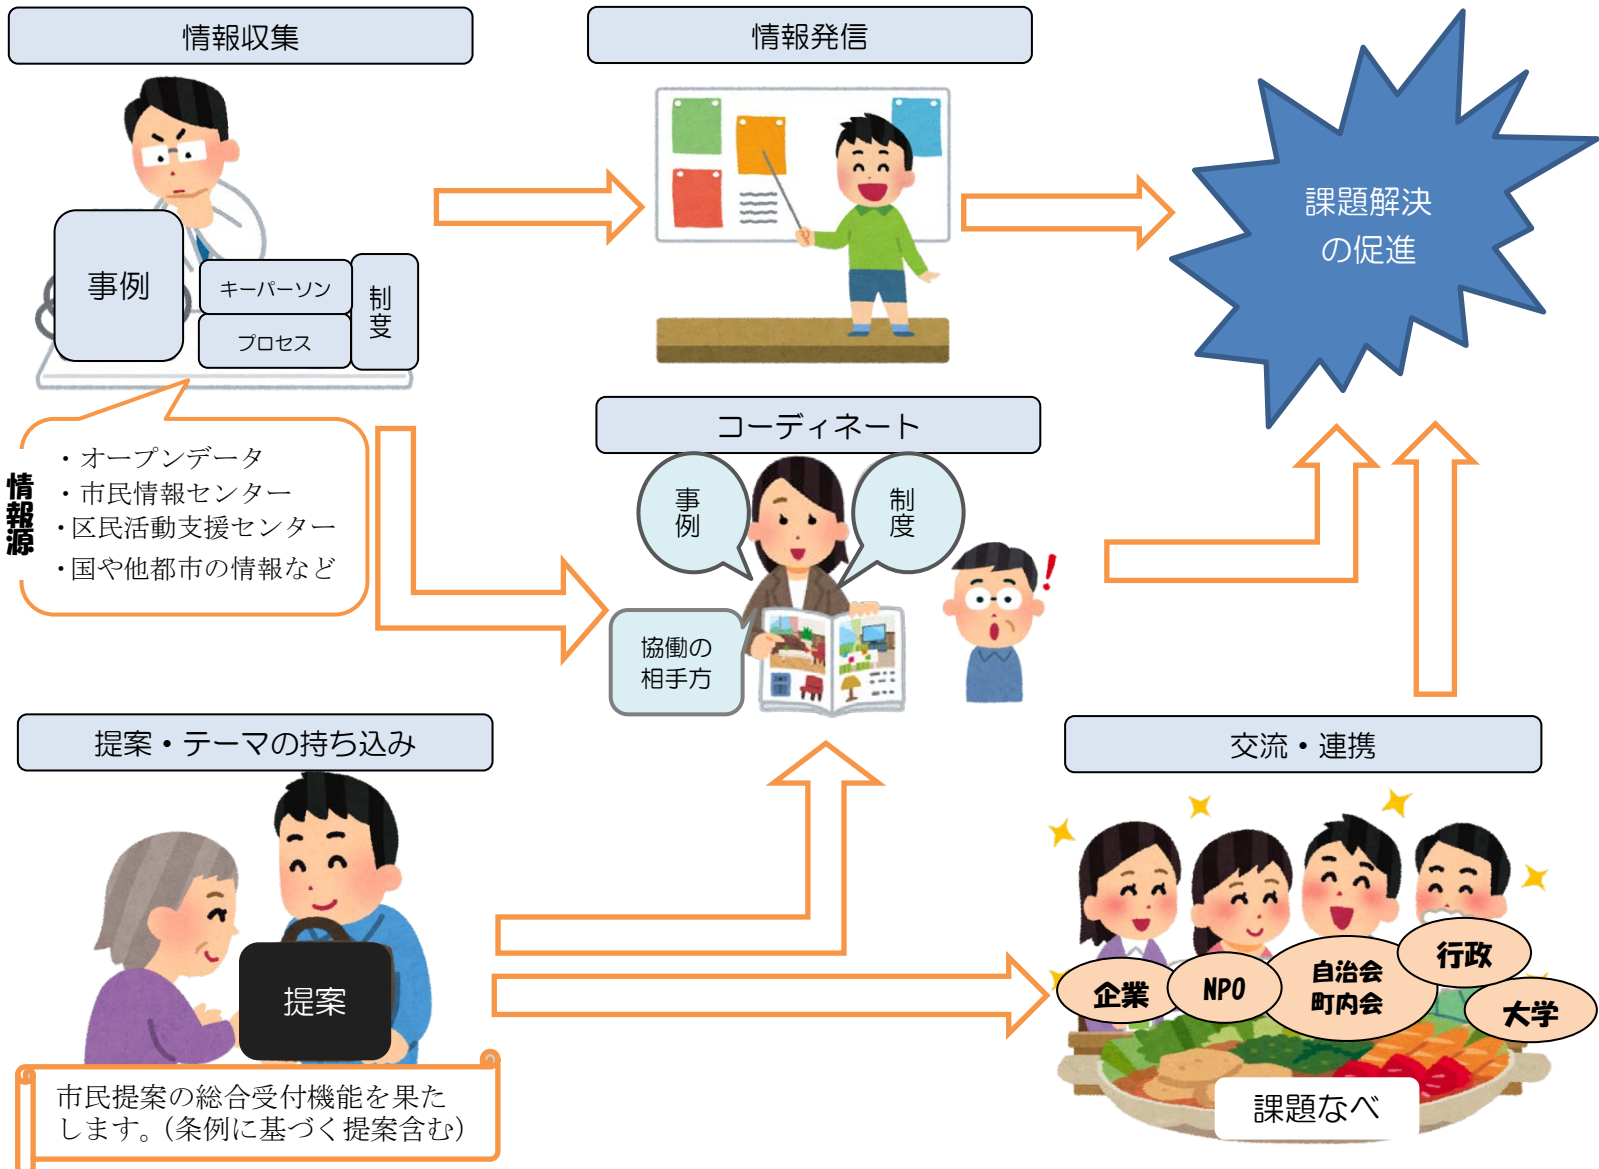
情報収集

情報発信

課題解決
の促進

事例

キーパーソン

プロセス

制度

コーディネート

情報源

・オープンデータ
・市民情報センター
・区民活動支援センター
・国や他都市の情報など

事例

制度

協働の相手方

提案・テーマの持ち込み

交流・連携

提案

企業

NPO

自治会
町内会

行政

大学

市民提案の総合受付機能を果たします。（条例に基づく提案含む）

課題なべ